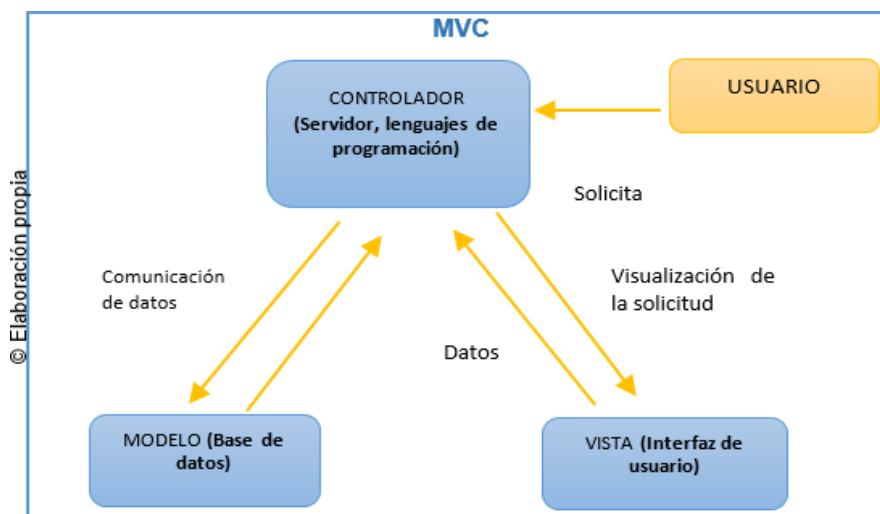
MVC

© Elaboración propia

CONTROLADOR
(Servidor, lenguajes de programación)

USUARIO

Solicita

Comunicación de datos

Visualización de la solicitud

Datos

MODELO (Base de datos)

VISTA (Interfaz de usuario)